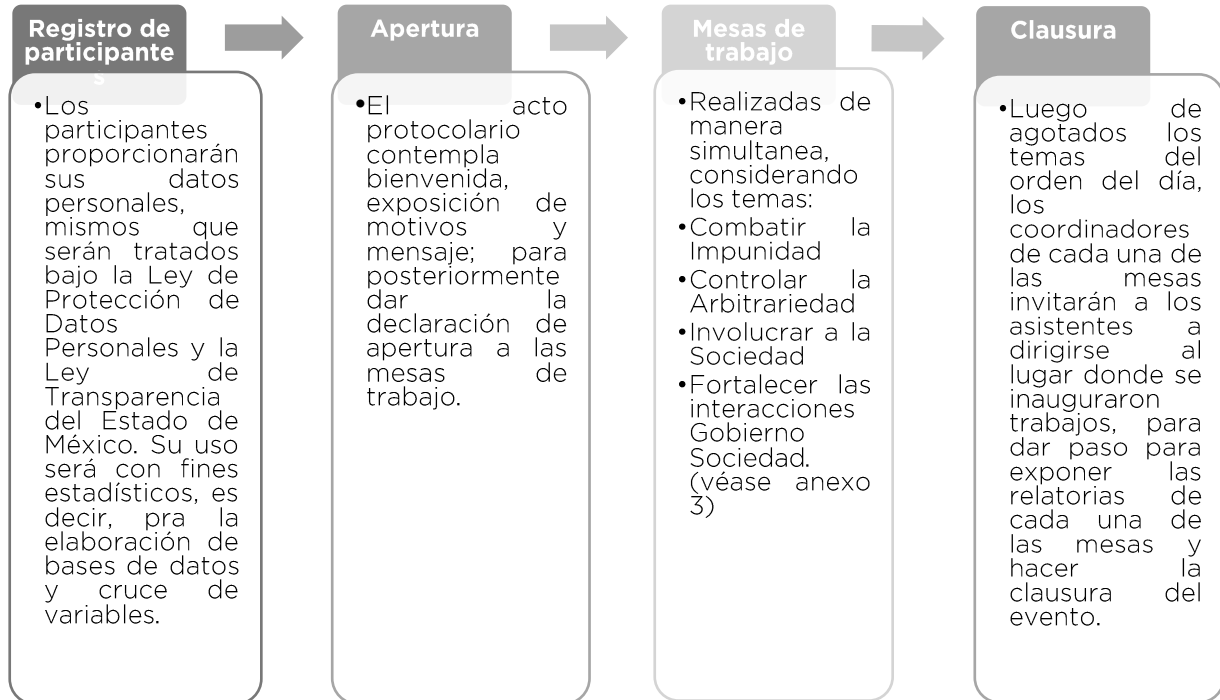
Registro de participante s

•Los participantes proporcionarán sus datos personales, mismos que serán tratados bajo la Ley de Protección de Datos Personales y la Ley de Transparencia del Estado de México. Su uso será con fines estadísticos, es decir, pra la elaboración de bases de datos y cruce de variables.

Apertura

•El acto protocolario contempla bienvenida, exposición de motivos y mensaje; para posteriormente dar la declaración de apertura a las mesas de trabajo.

Mesas de trabajo

•Realizadas de manera simultanea, considerando los temas:
•Combatir la Impunidad
•Controlar la Arbitrariedad
•Involucrar a la Sociedad
•Fortalecer las interacciones Gobierno Sociedad. (véase anexo 3)

Clausura

•Luego de agotados los temas del orden del día, los coordinadores de cada una de las mesas invitarán a los asistentes a dirigirse al lugar donde se inauguraron trabajos, para dar paso para exponer las relatorias de cada una de las mesas y hacer la clausura del evento.